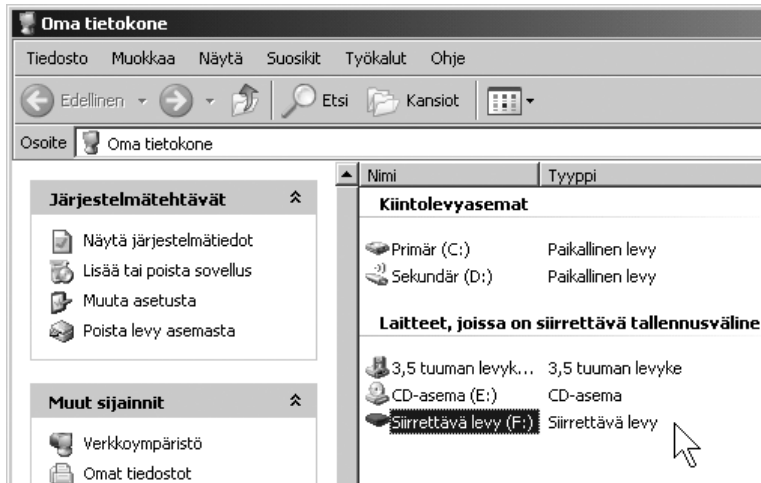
Oma tietokone

Tiedosto Muokkaa Näytä Suosikit Työkalut Ohje

Edellinen Etsi Kansiot

Osoite Oma tietokone

Järjestelmätehtävät

Näytä järjestelmätiedot
Lisää tai poista sovellus
Muuta asetusta
Poista levy asemasta

Muut sijainnit

Verkkoympäristö
Omat tiedostot

| Nimi | Tyyppi |
|---|---|
| **Kiintolevyasemat** | |
| Primär (C:) | Paikallinen levy |
| Sekundär (D:) | Paikallinen levy |
| **Laitteet, joissa on siirrettävä tallennusväline** | |
| 3,5 tuuman levyk... | 3,5 tuuman levyke |
| CD-asema (E:) | CD-asema |
| Siirrettävä levy (F:) | Siirrettävä levy |